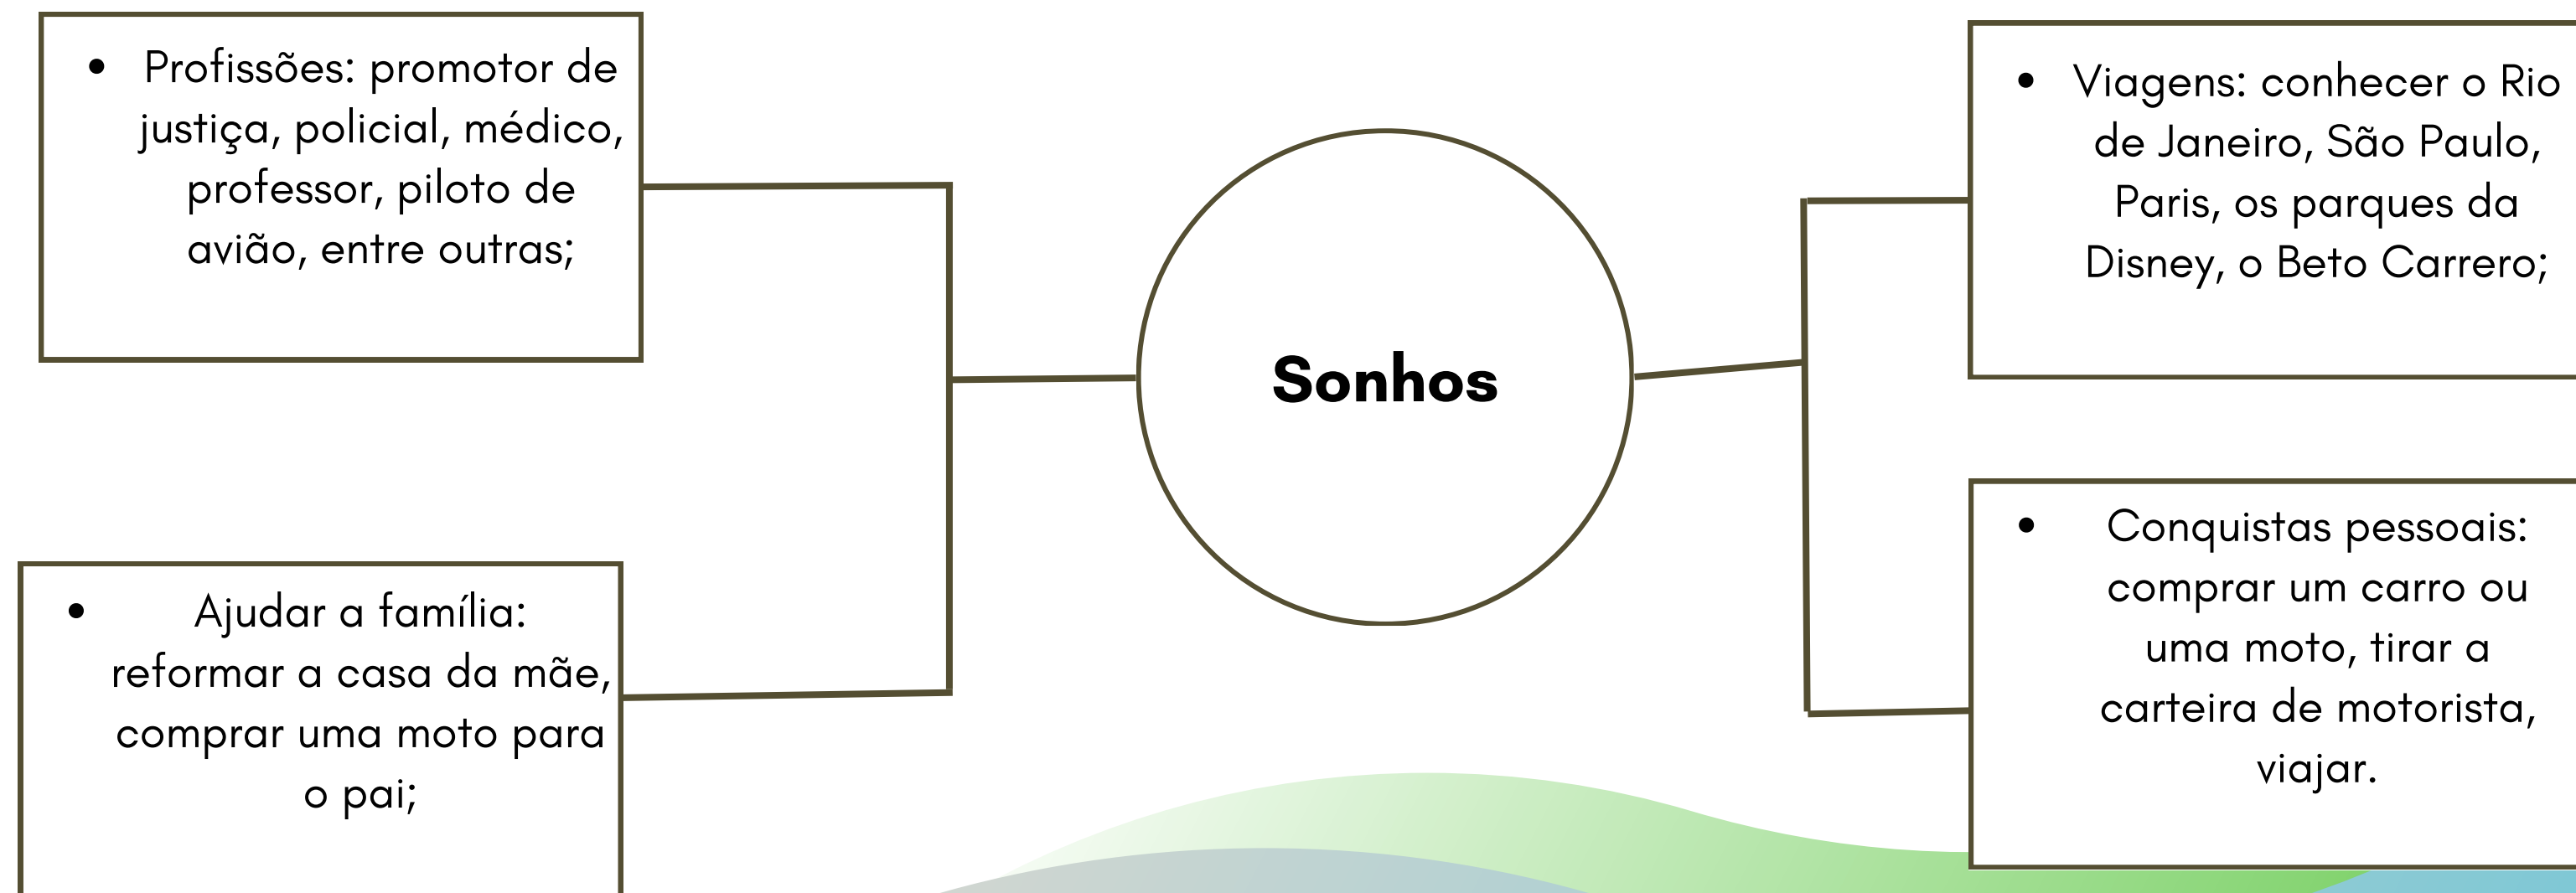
- Profissões: promotor de justiça, policial, médico, professor, piloto de avião, entre outras;

- Ajudar a família: reformar a casa da mãe, comprar uma moto para o pai;

Sonhos

- Viagens: conhecer o Rio de Janeiro, São Paulo, Paris, os parques da Disney, o Beto Carrero;

- Conquistas pessoais: comprar um carro ou uma moto, tirar a carteira de motorista, viajar.